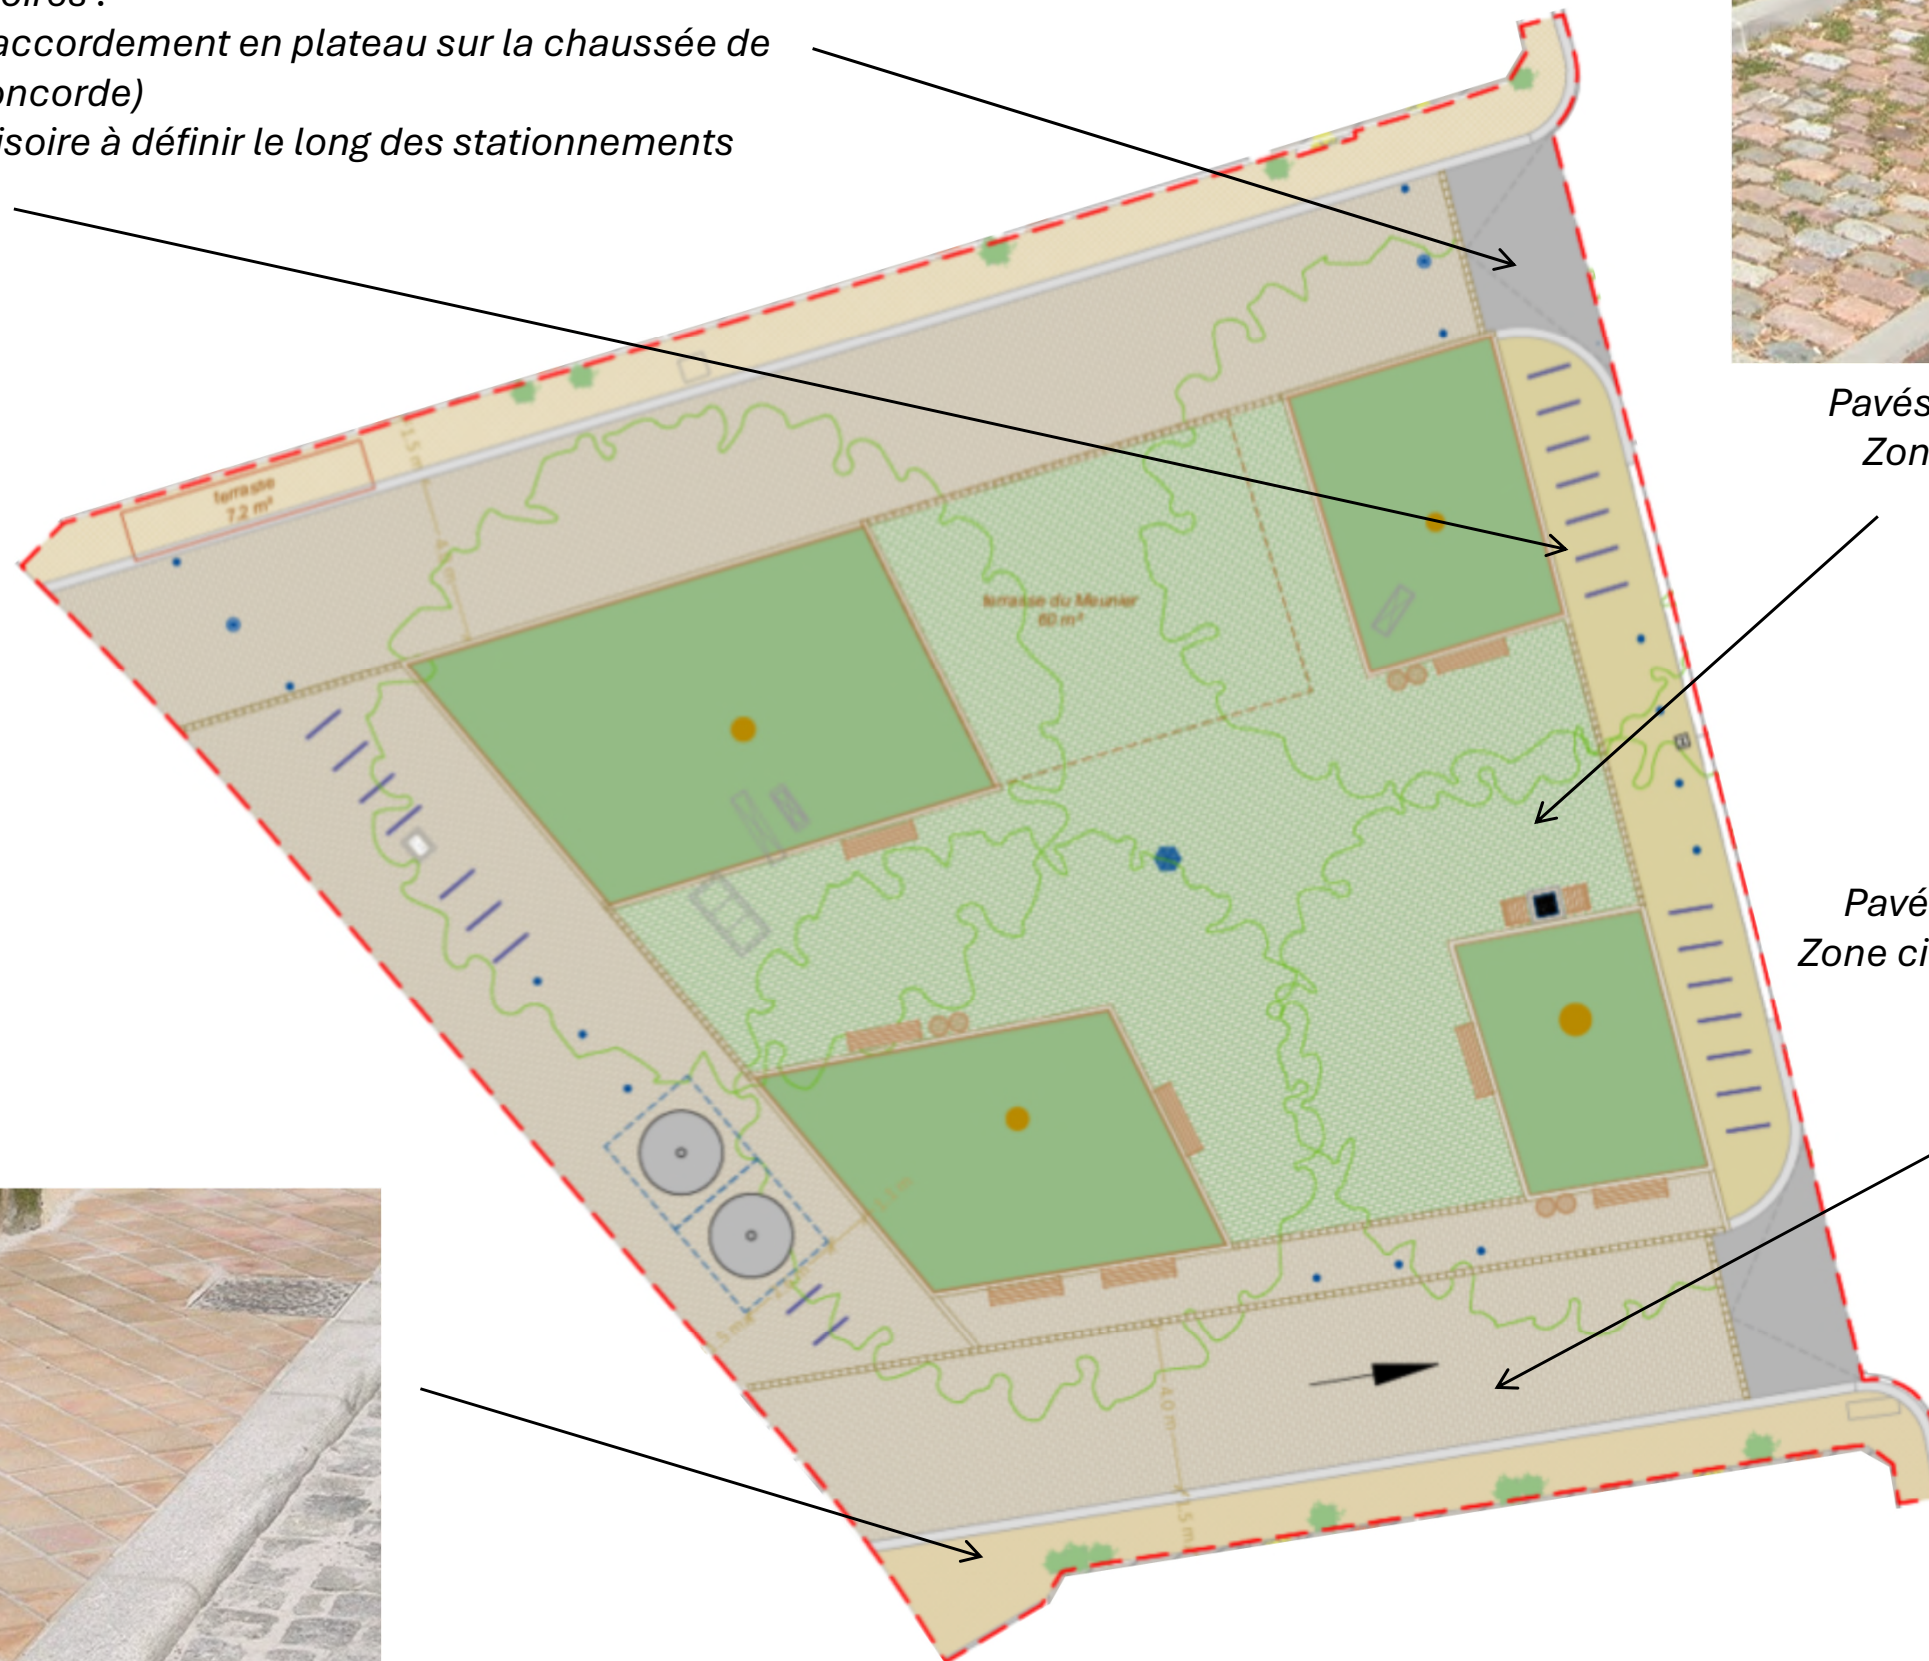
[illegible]oires :
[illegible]accordement en plateau sur la chaussée de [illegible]oncorde)
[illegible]isoire à définir le long des stationnements

Pavés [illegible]
Zon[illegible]

Pavé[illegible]
Zone ci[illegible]

terrasse
7,2 m²

terrasse du Meunier
60 m²

1,5 m
4,0 m
5 m
4,0 m
1,5 m